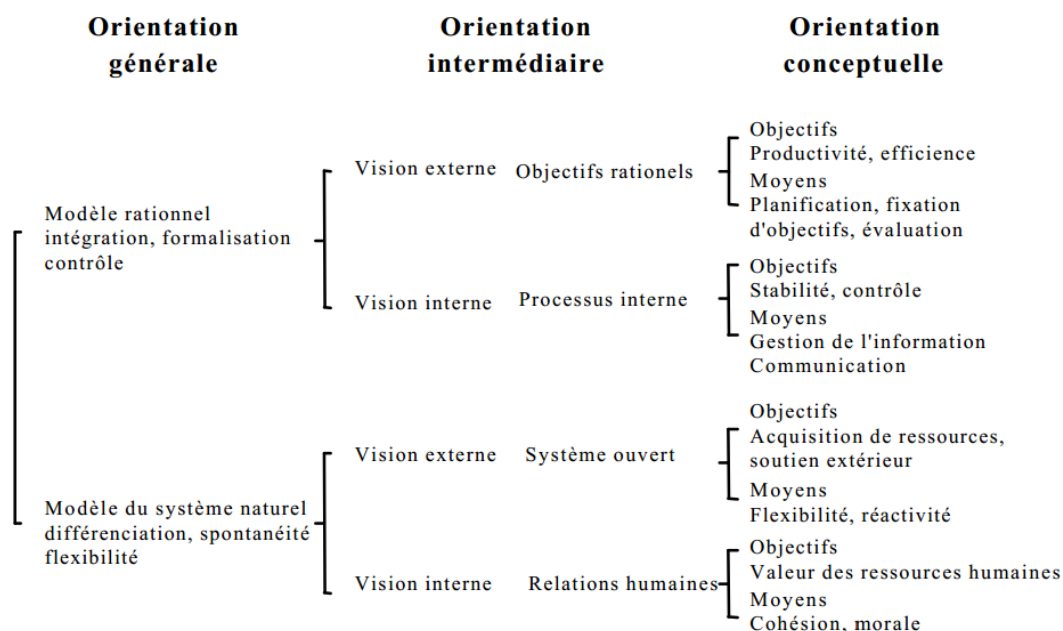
Orientation générale

Orientation intermédiaire

Orientation conceptuelle

Modèle rationnel intégration, formalisation contrôle

Vision externe

Objectifs rationels

Objectifs
Productivité, efficience
Moyens
Planification, fixation d'objectifs, évaluation

Vision interne

Processus interne

Objectifs
Stabilité, contrôle
Moyens
Gestion de l'information
Communication

Modèle du système naturel différenciation, spontanéité flexibilité

Vision externe

Système ouvert

Objectifs
Acquisition de ressources, soutien extérieur
Moyens
Flexibilité, réactivité

Vision interne

Relations humaines

Objectifs
Valeur des ressources humaines
Moyens
Cohésion, morale